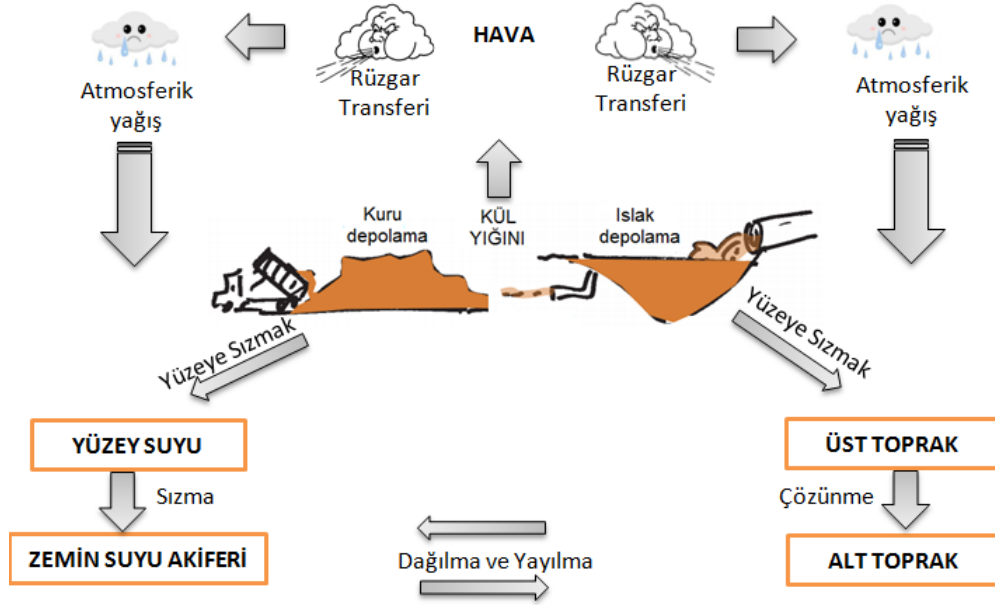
HAVA

Atmosferik yağış

Rüzgar Transferi

Rüzgar Transferi

Atmosferik yağış

Kuru depolama

KÜL YIĞINI

Islak depolama

Yüzeye Sızmak

Yüzeye Sızmak

YÜZEY SUYU

Sızma

ZEMİN SUYU AKİFERİ

Dağılma ve Yayılma

ÜST TOPRAK

Çözünme

ALT TOPRAK